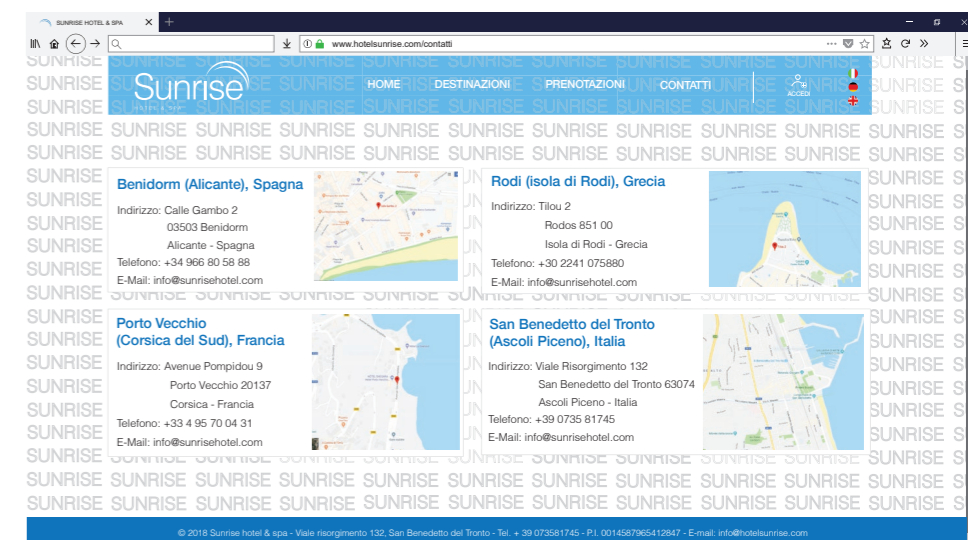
SUNRISE HOTEL & SPA

www.hotelsunrise.com/contatti

Sunrise

HOME DESTINAZIONI PRENOTAZIONI CONTATTI

ACCEDI

Benidorm (Alicante), Spagna

Indirizzo: Calle Gambo 2
03503 Benidorm
Alicante - Spagna
Telefono: +34 966 80 58 88
E-Mail: info@sunrisehotel.com

Rodi (isola di Rodi), Grecia

Indirizzo: Tilou 2
Rodos 851 00
Isola di Rodi - Grecia
Telefono: +30 2241 075880
E-Mail: info@sunrisehotel.com

Porto Vecchio (Corsica del Sud), Francia

Indirizzo: Avenue Pompidou 9
Porto Vecchio 20137
Corsica - Francia
Telefono: +33 4 95 70 04 31
E-Mail: info@sunrisehotel.com

San Benedetto del Tronto (Ascoli Piceno), Italia

Indirizzo: Viale Risorgimento 132
San Benedetto del Tronto 63074
Ascoli Piceno - Italia
Telefono: +39 0735 81745
E-Mail: info@sunrisehotel.com

© 2018 Sunrise hotel & spa - Viale risorgimento 132, San Benedetto del Tronto - Tel. + 39 073581745 - P.I. 0014587965412847 - E-mail: info@hotelsunrise.com